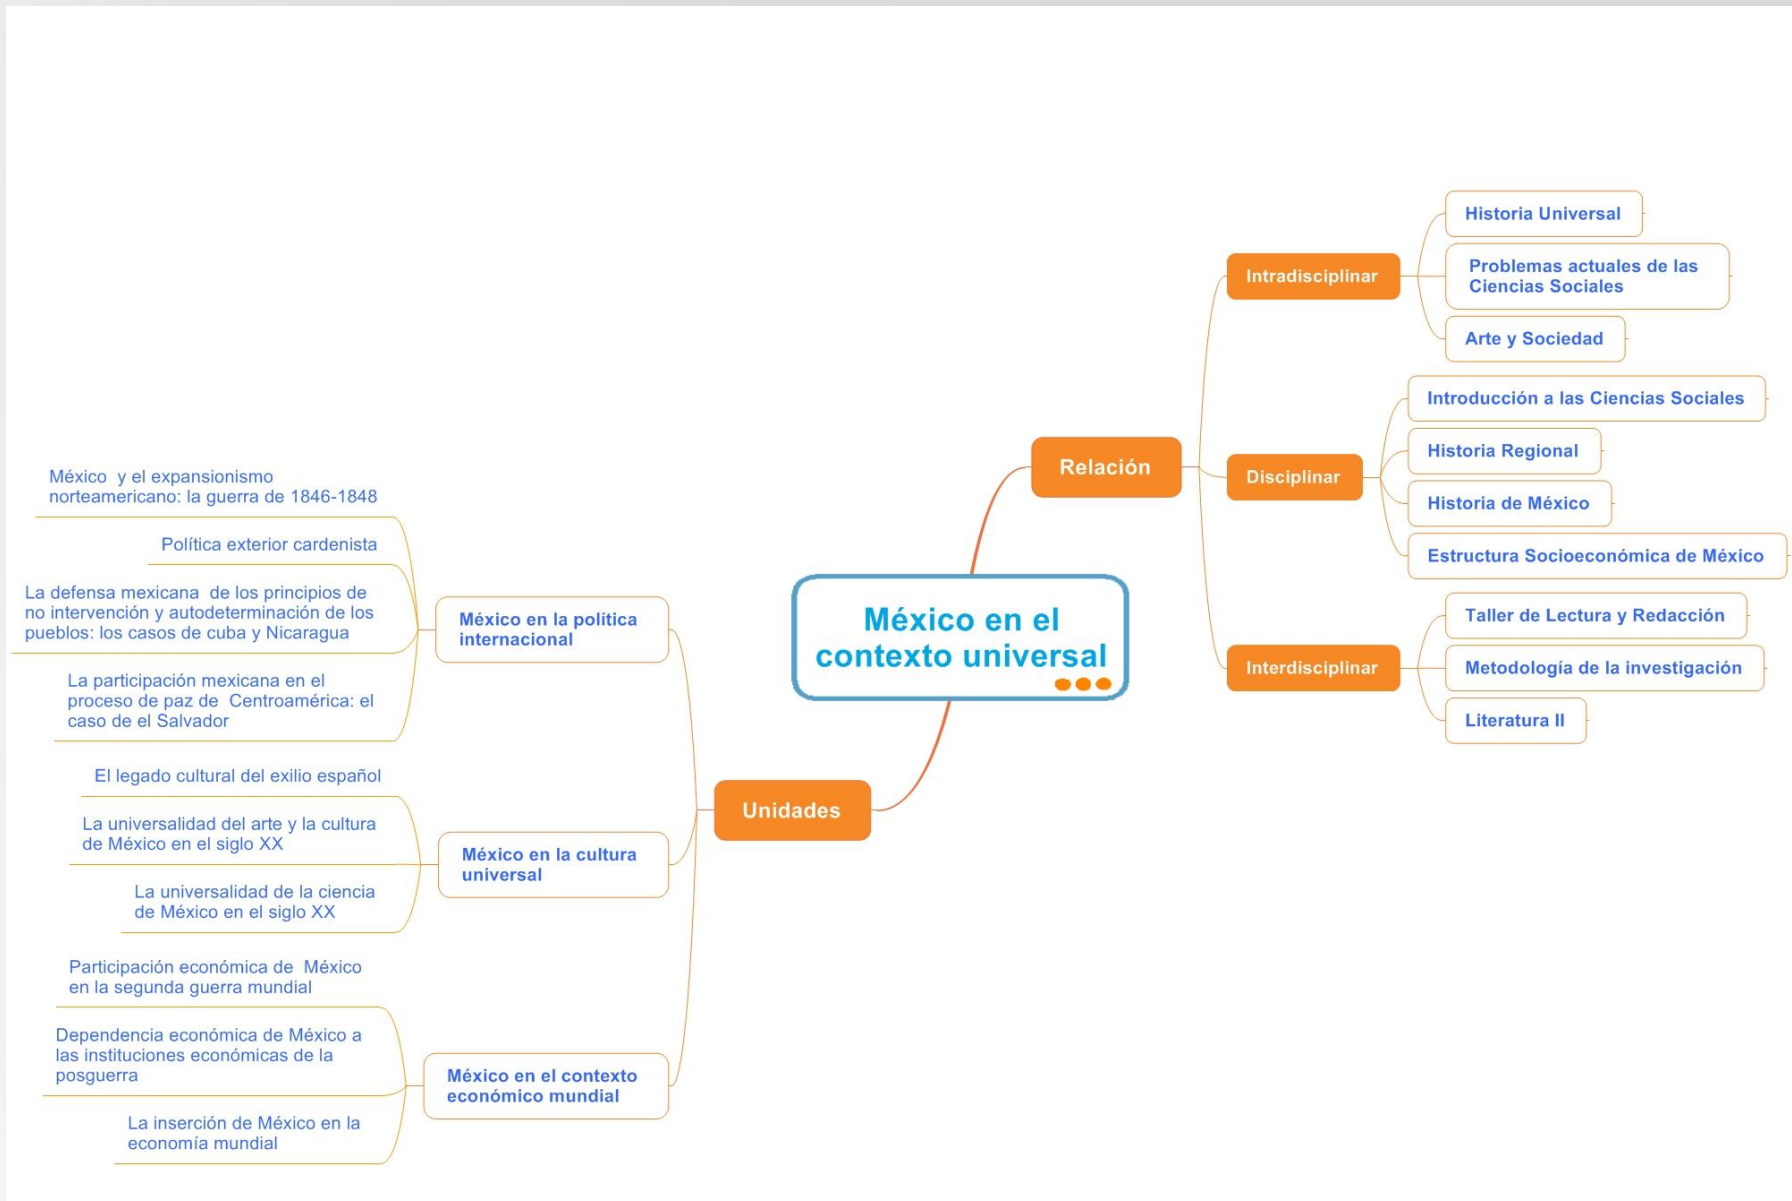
México en el contexto universal

Relación

Intradisciplinar

Historia Universal

Problemas actuales de las Ciencias Sociales

Arte y Sociedad

Disciplinar

Introducción a las Ciencias Sociales

Historia Regional

Historia de México

Estructura Socioeconómica de México

Interdisciplinar

Taller de Lectura y Redacción

Metodología de la investigación

Literatura II

Unidades

México en la política internacional

México y el expansionismo norteamericano: la guerra de 1846-1848

Política exterior cardenista

La defensa mexicana de los principios de no intervención y autodeterminación de los pueblos: los casos de cuba y Nicaragua

La participación mexicana en el proceso de paz de Centroamérica: el caso de el Salvador

México en la cultura universal

El legado cultural del exilio español

La universalidad del arte y la cultura de México en el siglo XX

La universalidad de la ciencia de México en el siglo XX

México en el contexto económico mundial

Participación económica de México en la segunda guerra mundial

Dependencia económica de México a las instituciones económicas de la posguerra

La inserción de México en la economía mundial